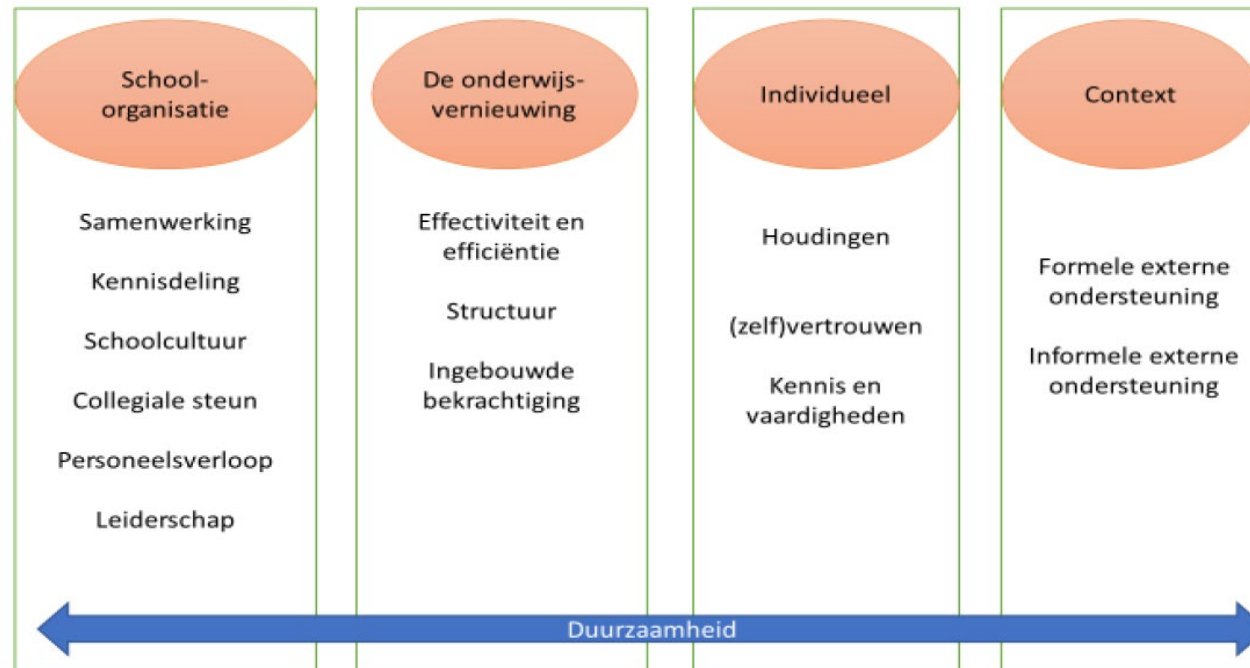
School-organisatie

Samenwerking

Kennisdeling

Schoolcultuur

Collegiale steun

Personeelsverloop

Leiderschap

De onderwijs-vernieuwing

Effectiviteit en efficiëntie

Structuur

Ingebouwde bekrachtiging

Individueel

Houdingen

(zelf)vertrouwen

Kennis en vaardigheden

Context

Formele externe ondersteuning

Informele externe ondersteuning

Duurzaamheid